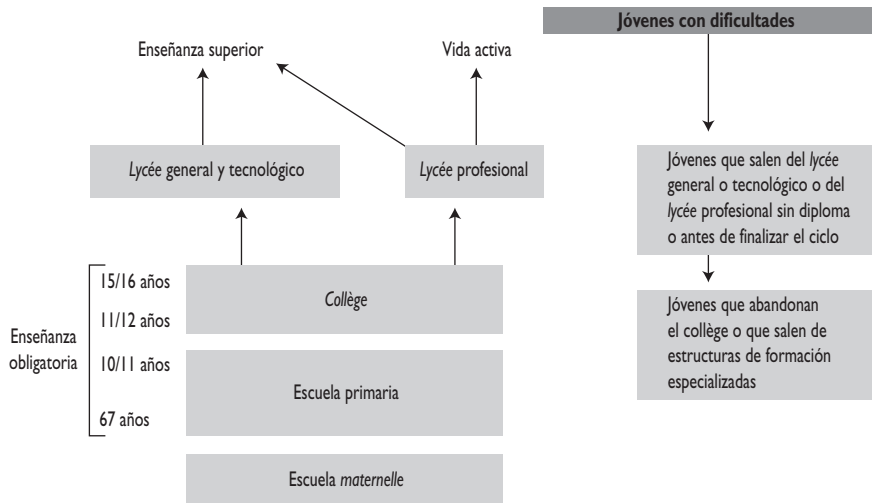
Enseñanza superior

Vida activa

Jóvenes con dificultades

Lycée general y tecnológico

Lycée profesional

Jóvenes que salen del lycée general o tecnológico o del lycée profesional sin diploma o antes de finalizar el ciclo

15/16 años

11/12 años

Enseñanza obligatoria

10/11 años

67 años

Collège

Escuela primaria

Escuela maternelle

Jóvenes que abandonan el collège o que salen de estructuras de formación especializadas